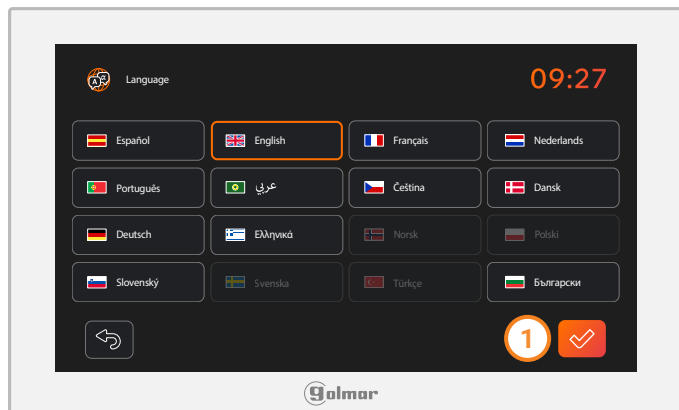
Language

09:27

| | | | |
|---|---|---|---|
| Español | English | Français | Nederlands |
| Português | عربي | Čeština | Dansk |
| Deutsch | Ελληνικά | Norsk | Polski |
| Slovenský | Svenska | Türkçe | Български |

1

golmar